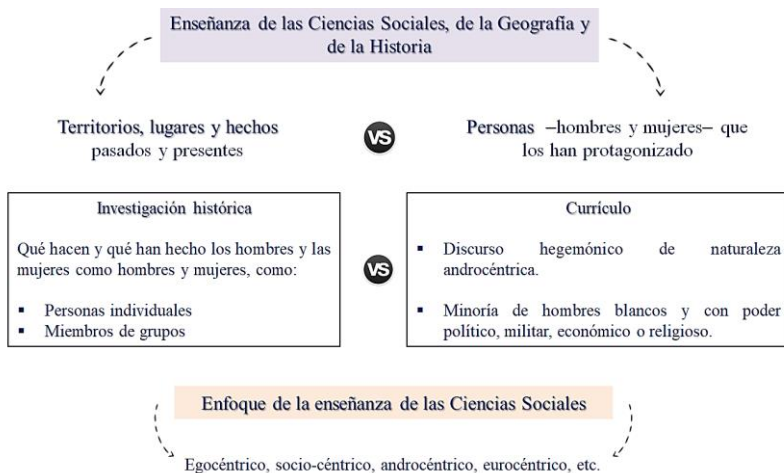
Enseñanza de las Ciencias Sociales, de la Geografía y de la Historia

Territorios, lugares y hechos pasados y presentes

VS

Personas –hombres y mujeres– que los han protagonizado

Investigación histórica

Qué hacen y qué han hecho los hombres y las mujeres como hombres y mujeres, como:

- Personas individuales
- Miembros de grupos

VS

Currículo

- Discurso hegemónico de naturaleza androcéntrica.
- Minoría de hombres blancos y con poder político, militar, económico o religioso.

Enfoque de la enseñanza de las Ciencias Sociales

Egocéntrico, socio-céntrico, androcéntrico, eurocéntrico, etc.